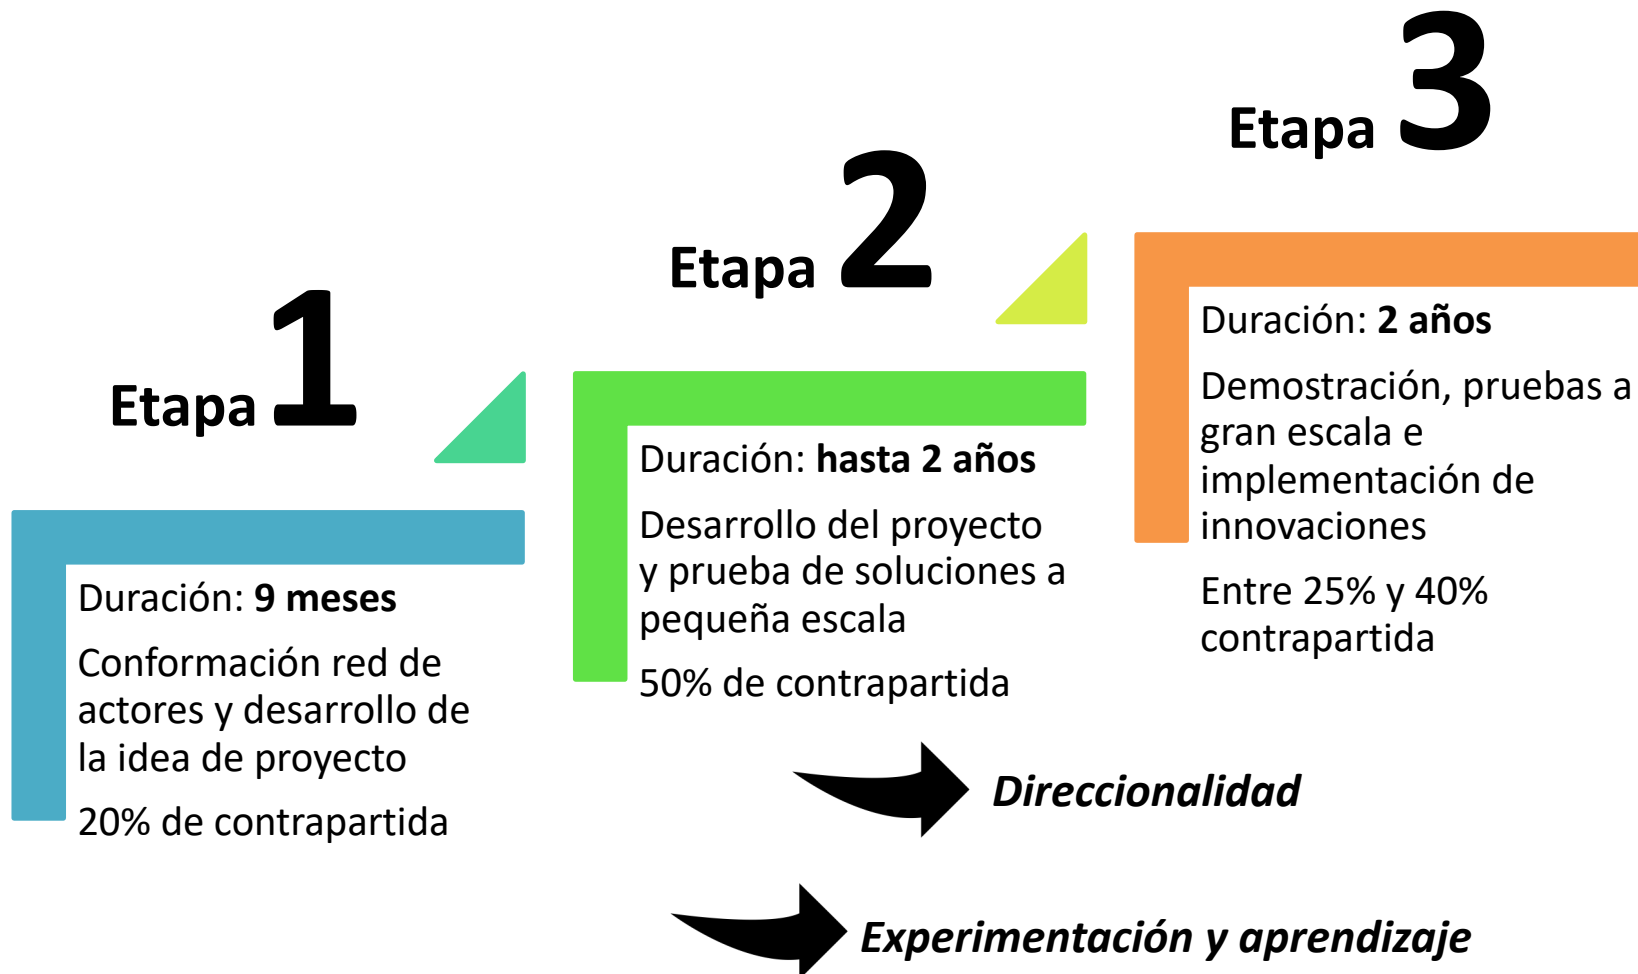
Etapa 1

Duración: 9 meses

Conformación red de actores y desarrollo de la idea de proyecto

20% de contrapartida

Etapa 2

Duración: hasta 2 años

Desarrollo del proyecto y prueba de soluciones a pequeña escala

50% de contrapartida

Etapa 3

Duración: 2 años

Demostración, pruebas a gran escala e implementación de innovaciones

Entre 25% y 40% contrapartida

Direccionalidad

Experimentación y aprendizaje